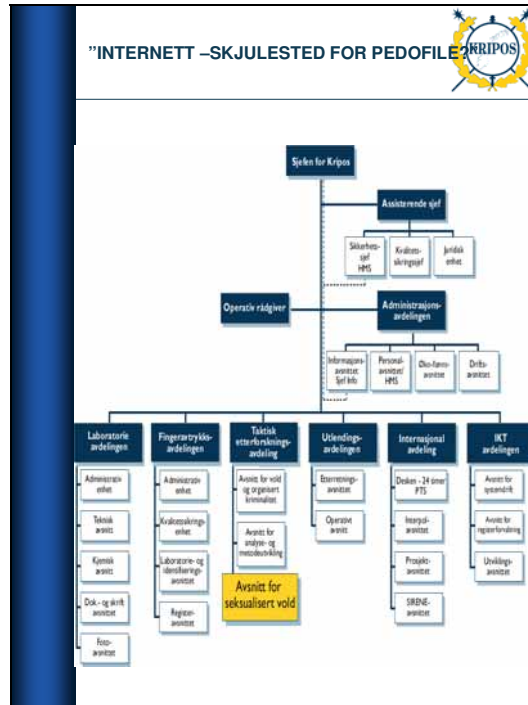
"INTERNETT –SKJULESTED FOR PEDOFILE?"

KRIPOS

Sjefen for Kripos

Assisterende sjef

Sikkerhetssjef HMS

Kvalitetssikringssjef

Juridisk enhet

Operativ rådgiver

Administrasjonsavdelingen

Informasjonsavsnittet Sjef Info

Personalavsnittet/ HMS

Økonomiavsnittet

Driftsavsnittet

Laboratorieavdelingen

Administrativ enhet

Teknisk avsnitt

Kjemisk avsnitt

Dok.- og skriftavsnittet

Fotoavsnittet

Fingeravtrykksavdelingen

Administrativ enhet

Kvalitetssikringsenhet

Laboratorie- og identifiseringsavsnittet

Registeravsnittet

Taktisk etterforskningsavdeling

Avsnitt for vold og organisert kriminalitet

Avsnitt for analyse- og metodeutvikling

Avsnitt for seksualisert vold

Utlendingsavdelingen

Etterretningsavsnittet

Operativt avsnitt

Internasjonal avdeling

Desken - 24 timer PTS

Interpolavsnittet

Prosjektavsnittet

SIRENEavsnittet

IKT avdelingen

Avsnitt for systemdrift

Avsnitt for registerforvaltning

Utviklingsavsnittet